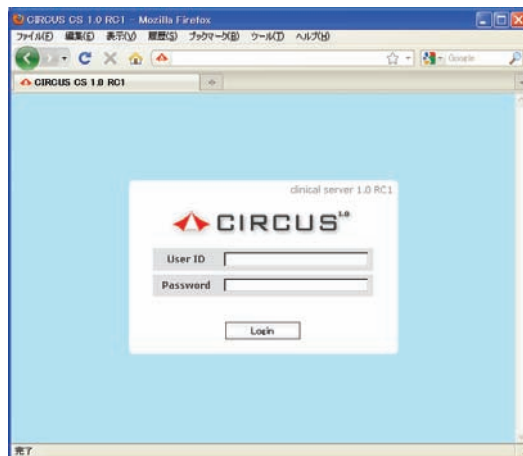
CIRCUS CS 1.0 RC1 - Mozilla Firefox

ファイル(F) 編集(E) 表示(V) 履歴(S) ブックマーク(B) ツール(T) ヘルプ(H)

Google

CIRCUS CS 1.0 RC1

clinical server 1.0 RC1

CIRCUS 1.0

User ID

Password

Login

完了